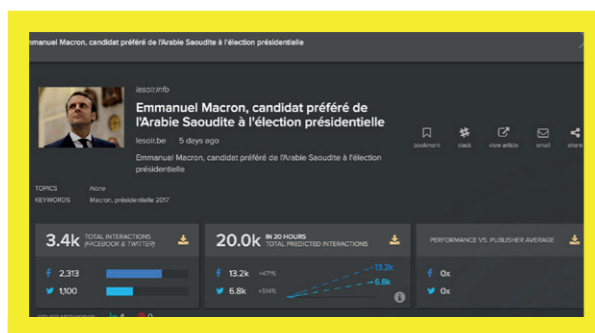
mmanuel Macron, candidat préféré de l'Arabie Saoudite à l'élection présidentielle

lesoir.info

Emmanuel Macron, candidat préféré de l'Arabie Saoudite à l'élection présidentielle

lesoir.be 5 days ago

Emmanuel Macron, candidat préféré de l'Arabie Saoudite à l'élection présidentielle

bookmark slack view article email share

TOPICS None
KEYWORDS Macron, présidentielle 2017

3.4k TOTAL INTERACTIONS (FACEBOOK & TWITTER)

2,313
1,100

20.0k IN 20 HOURS TOTAL PREDICTED INTERACTIONS

13.2k +47%
6.8k +514%

13.2k
6.8k

PERFORMANCE VS. PUBLISHER AVERAGE

0x
0x

OTHER NETWORKS in 4 0